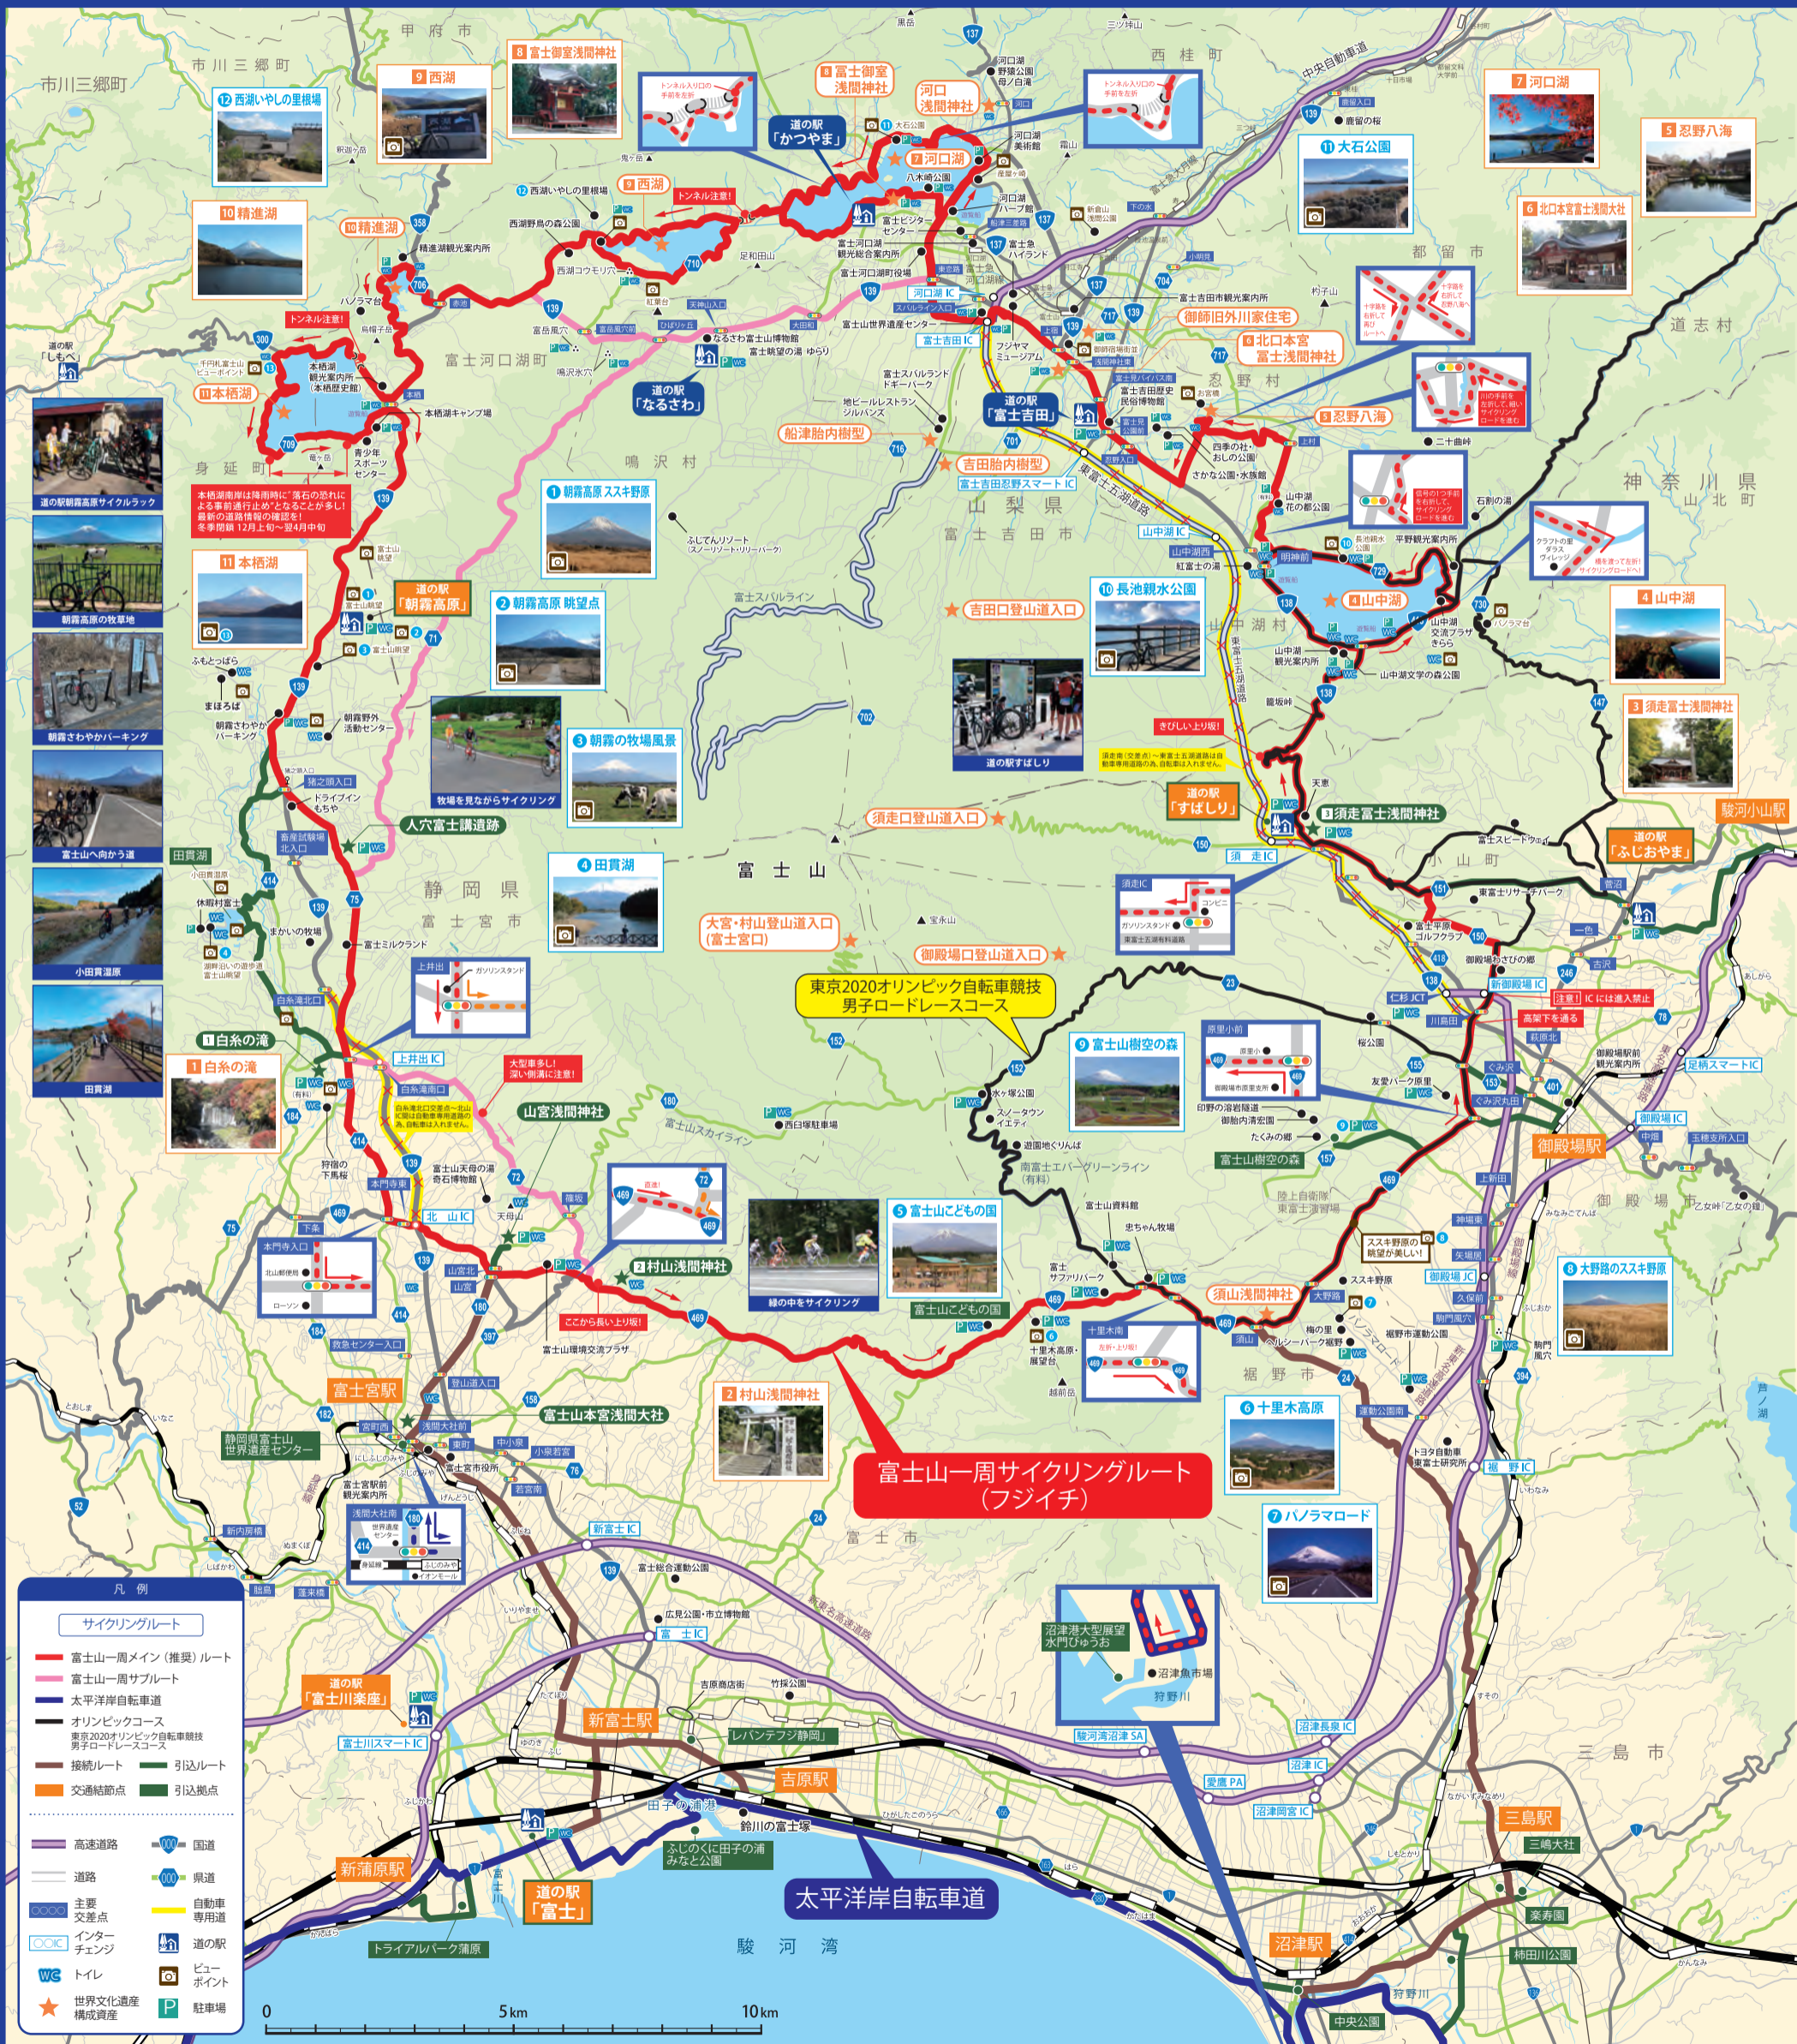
富士山一周サイクリングルート
（フジイチ）

東京2020オリンピック自転車競技
男子ロードレースコース

太平洋岸自転車道

富士山

甲府市
市川三郷町
西桂町
都留市
道志村
忍野村
山中湖村
富士河口湖町
身延町
鳴沢村
富士吉田市
山梨県
静岡県
富士宮市
小山町
御殿場市
裾野市
三島市
神奈川県
山北町
駿河湾

道の駅「かつやま」
道の駅「なるさわ」
道の駅「富士吉田」
道の駅「朝霧高原」
道の駅「すばしり」
道の駅「ふじおやま」
道の駅「富士川楽座」
道の駅「富士」
道の駅「しもべ」

1 白糸の滝
2 村山浅間神社
3 須走冨士浅間神社
4 山中湖
5 忍野八海
6 北口本宮冨士浅間神社
7 河口湖
8 冨士御室浅間神社
9 西湖
10 精進湖
11 本栖湖

1 朝霧高原 スキ野原
2 朝霧高原 眺望点
3 朝霧の牧場風景
4 田貫湖
5 富士山こどもの国
6 十里木高原
7 パノラマロード
8 大野路のススキ野原
9 富士山樹空の森
10 長池親水公園
11 大石公園
12 西湖いやしの里根場

河口浅間神社
御師旧外川家住宅
船津胎内樹型
吉田胎内樹型
吉田口登山道入口
須走口登山道入口
御殿場口登山道入口
大宮・村山登山道入口（富士宮口）
人穴富士講遺跡
山宮浅間神社
富士山本宮浅間大社
須山浅間神社
富士山樹空の森
富士山こどもの国

トンネル注意！
トンネル注意！
きびしい上り坂！
ここから長い上り坂！
大型車多し！深い側溝に注意！

本栖湖南岸は降雨時に「落石の恐れによる事前通行止め」となることが多し！最新の道路情報の確認を！冬季閉鎖 12月上旬～翌4月中旬

道の駅朝霧高原サイクルラック
朝霧高原の牧草地
朝霧さわやかパーキング
富士山へ向かう道
小田貫湿原
田貫湖
牧場を見ながらサイクリング
道の駅すばしり
緑の中をサイクリング

田貫湖
富士宮駅
御殿場駅
新富士駅
吉原駅
新蒲原駅
沼津駅
三島駅

河口湖IC
富士吉田IC
山中湖IC
須走IC
御殿場IC
新御殿場IC
足柄スマートIC
裾野IC
沼津IC
沼津長泉IC
長泉沼津IC
富士IC
新富士IC
富士川スマートIC
上井出IC
北山IC
愛鷹PA
駿河湾沼津SA

レバンテフジ静岡
トライアルパーク蒲原
ふじのくに田子の浦みなと公園
静岡県富士山世界遺産センター
沼津港大型展望水門びゅうお

凡例
サイクリングルート
富士山一周メイン（推奨）ルート
富士山一周サブルート
太平洋岸自転車道
オリンピックコース
東京2020オリンピック自転車競技男子ロードレースコース
接続ルート
引込ルート
交通結節点
引込拠点
高速道路
国道
道路
県道
主要交差点
自動車専用道
インターチェンジ
道の駅
トイレ
ビューポイント
世界文化遺産構成資産
駐車場

0
5km
10km